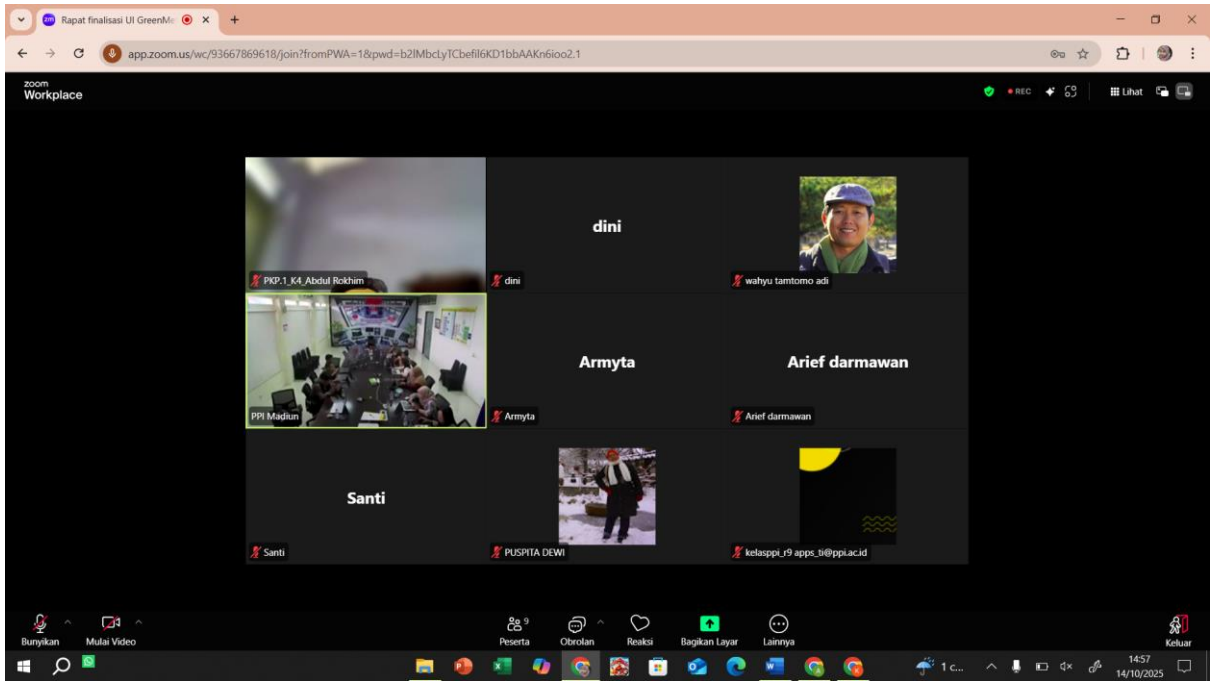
Rapat finalisasi UI GreenMe

app.zoom.us/wc/93667869618/join?fromPWA=1&pwd=b2lMbcLyTCbefil6KD1bbAAKn6ioo2.1

zoom
Workplace

REC

Lihat

PKP.1_K4_Abdul Rokhim

dini

dini

wahyu tamtomo adi

PPI Madiun

Armyta

Armyta

Arief darmawan

Arief darmawan

Santi

Santi

PUSPITA DEWI

kelasppi_r9 apps_ti@ppi.ac.id

Bunyikan

Mulai Video

9
Peserta

Obrolan

Reaksi

Bagikan Layar

Lainnya

Keluar

1 c...

14:57
14/10/2025